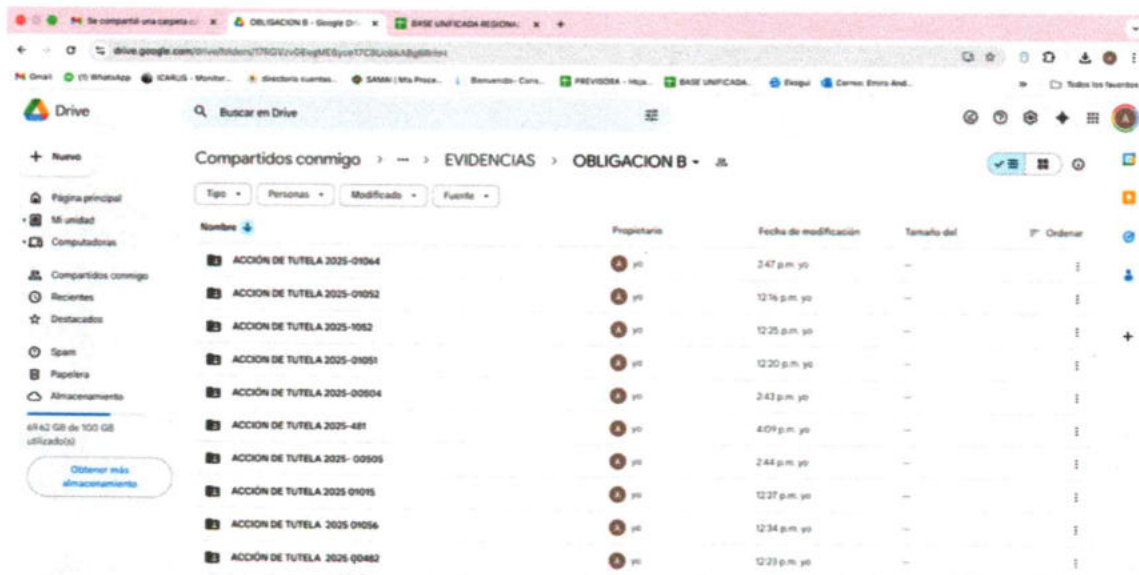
Se compartió una carpeta c | OBLIGACION B - Google Dri | BASE UNIFICADA REGIONAL

drive.google.com/drive/folders/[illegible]

Gmail | (1) WhatsApp | ICARUS - Monitor... | directorio cuentas... | SAMAI | Mis Proce... | Bienvenido- Corre... | PREVISORA - Hoja... | BASE UNIFICADA... | Eexpui | Correo: Enviro And... | Todos los favoritos

Drive

Buscar en Drive

Nuevo

Página principal
Mi unidad
Computadoras

Compartidos conmigo
Recientes
Destacados

Spam
Papelera
Almacenamiento

69.62 GB de 100 GB utilizado(s)

Obtener más almacenamiento

Compartidos conmigo > ··· > EVIDENCIAS > OBLIGACION B

Tipo | Personas | Modificado | Fuente

| Nombre | Propietario | Fecha de modificación | Tamaño del | Ordenar |
|---|---|---|---|---|
| ACCIÓN DE TUTELA 2025-01064 | yo | 2:47 p.m. yo | — | |
| ACCION DE TUTELA 2025-01052 | yo | 12:16 p.m. yo | — | |
| ACCION DE TUTELA 2025-1052 | yo | 12:25 p.m. yo | — | |
| ACCION DE TUTELA 2025-01051 | yo | 12:20 p.m. yo | — | |
| ACCION DE TUTELA 2025-00504 | yo | 2:43 p.m. yo | — | |
| ACCION DE TUTELA 2025-481 | yo | 4:09 p.m. yo | — | |
| ACCION DE TUTELA 2025- 00505 | yo | 2:44 p.m. yo | — | |
| ACCIÓN DE TUTELA 2025 01015 | yo | 12:37 p.m. yo | — | |
| ACCION DE TUTELA 2025 01056 | yo | 12:34 p.m. yo | — | |
| ACCIÓN DE TUTELA 2025 00482 | yo | 12:23 p.m. yo | — | |